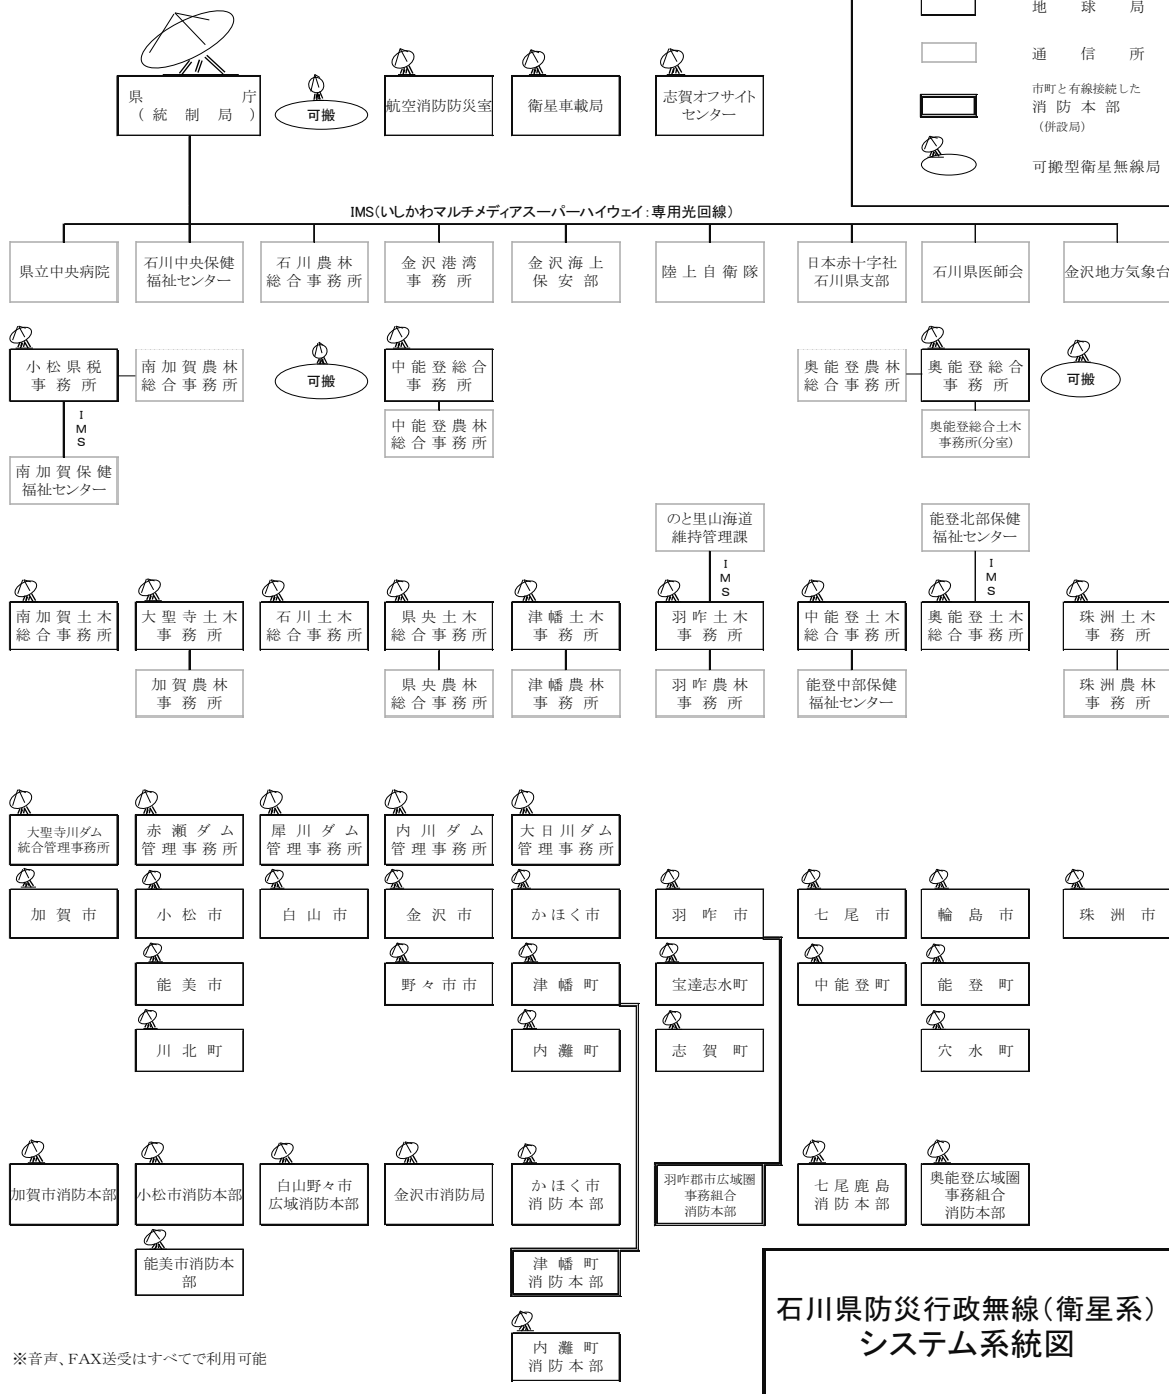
地　球　局

通　信　所

市町と有線接続した
消防本部
（併設局）

可搬型衛星無線局

県　　庁
（統制局）

可搬

航空消防防災室

衛星車載局

志賀オフサイトセンター

IMS(いしかわマルチメディアスーパーハイウェイ：専用光回線)

県立中央病院

石川中央保健福祉センター

石川農林総合事務所

金沢港湾事務所

金沢海上保安部

陸上自衛隊

日本赤十字社石川県支部

石川県医師会

金沢地方気象台

小松県税事務所

南加賀農林総合事務所

IMS

南加賀保健福祉センター

可搬

中能登総合事務所

中能登農林総合事務所

奥能登農林総合事務所

奥能登総合事務所

可搬

奥能登総合土木事務所(分室)

のと里山海道維持管理課

能登北部保健福祉センター

IMS

IMS

南加賀土木総合事務所

大聖寺土木事務所

加賀農林事務所

石川土木総合事務所

県央土木総合事務所

県央農林総合事務所

津幡土木事務所

津幡農林事務所

羽咋土木事務所

羽咋農林事務所

中能登土木総合事務所

能登中部保健福祉センター

奥能登土木総合事務所

珠洲土木事務所

珠洲農林事務所

大聖寺川ダム統合管理事務所

赤瀬ダム管理事務所

犀川ダム管理事務所

内川ダム管理事務所

大日川ダム管理事務所

加賀市

小松市

能美市

川北町

白山市

金沢市

野々市市

かほく市

津幡町

内灘町

羽咋市

宝達志水町

志賀町

七尾市

中能登町

輪島市

能登町

穴水町

珠洲市

加賀市消防本部

小松市消防本部

能美市消防本部

白山野々市広域消防本部

金沢市消防局

かほく市消防本部

津幡町消防本部

内灘町消防本部

羽咋郡市広域圏事務組合消防本部

七尾鹿島消防本部

奥能登広域圏事務組合消防本部

※音声、FAX送受はすべてで利用可能

石川県防災行政無線(衛星系)
システム系統図